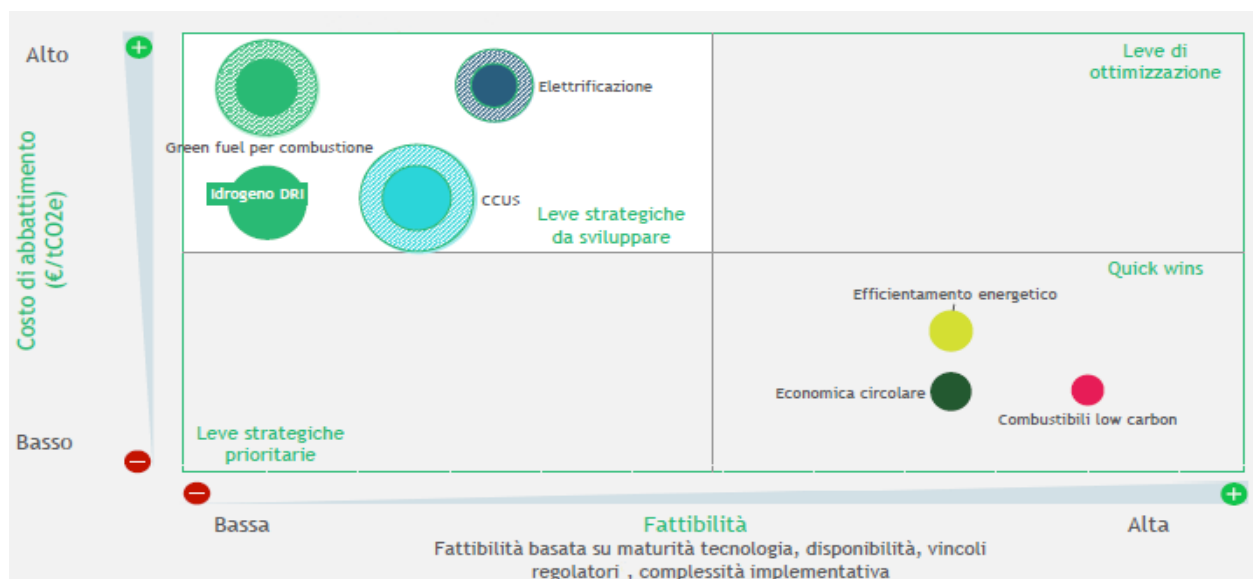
Alto

+

Costo di abbattimento (€/tCO2e)

Basso

−

Elettrificazione

Green fuel per combustione

Idrogeno DRI

CCUS

Leve strategiche da sviluppare

Leve di ottimizzazione

Quick wins

Efficientamento energetico

Economica circolare

Combustibili low carbon

Leve strategiche prioritarie

−

+

Bassa

Fattibilità

Alta

Fattibilità basata su maturità tecnologia, disponibilità, vincoli regolatori , complessità implementativa